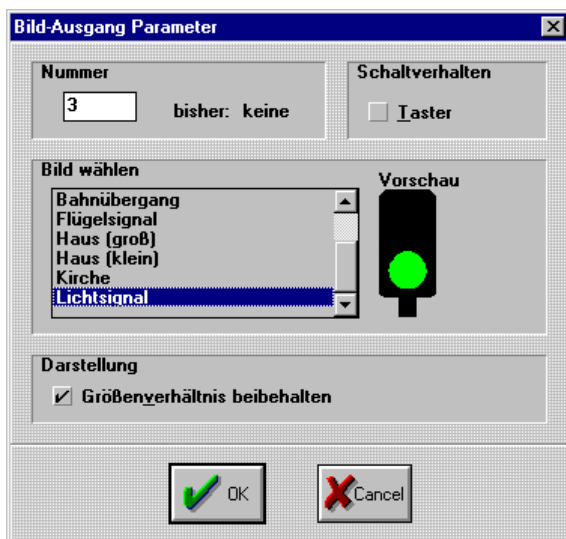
Bild-Ausgang Parameter

Nummer

3

bisher: keine

Schaltverhalten

Taster

Bild wählen

Bahnübergang
Flügelsignal
Haus (groß)
Haus (klein)
Kirche
Lichtsignal

Vorschau

Darstellung

Größenverhältnis beibehalten

OK

Cancel